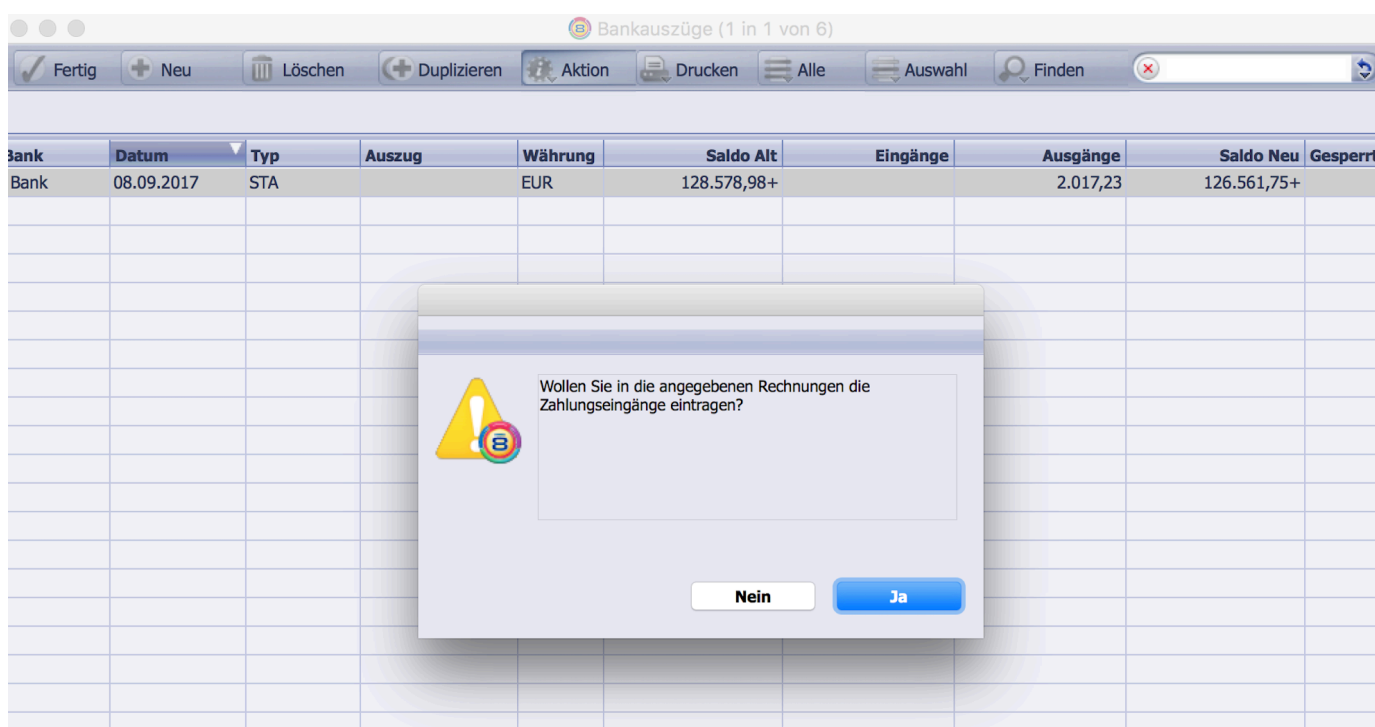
Bankauszüge (1 in 1 von 6)

Fertig Neu Löschen Duplizieren Aktion Drucken Alle Auswahl Finden

| Bank | Datum | Typ | Auszug | Währung | Saldo Alt | Eingänge | Ausgänge | Saldo Neu | Gesperrt |
|---|---|---|---|---|---|---|---|---|---|
| Bank | 08.09.2017 | STA | | EUR | 128.578,98+ | | 2.017,23 | 126.561,75+ | |

Wollen Sie in die angegebenen Rechnungen die Zahlungseingänge eintragen?

Nein Ja